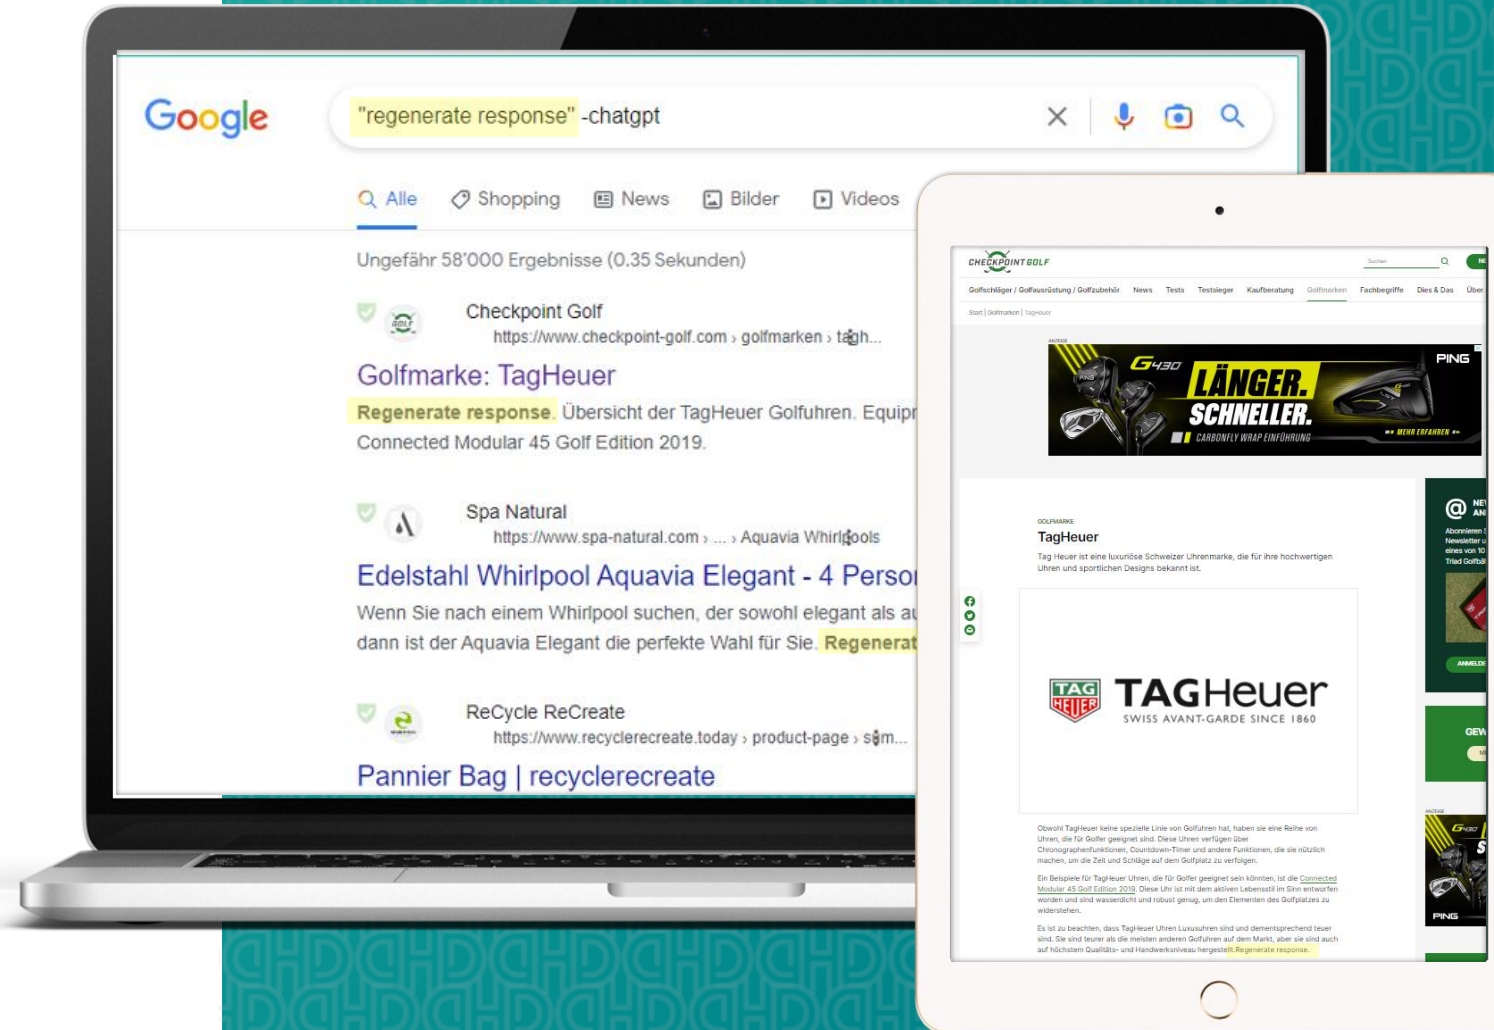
Google

"regenerate response" -chatgpt

Alle Shopping News Bilder Videos

Ungefähr 58'000 Ergebnisse (0.35 Sekunden)

Checkpoint Golf
https://www.checkpoint-golf.com › golfmarken › tagh...

Golfmarke: TagHeuer
Regenerate response. Übersicht der TagHeuer Golfuhren. Equip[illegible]
Connected Modular 45 Golf Edition 2019.

Spa Natural
https://www.spa-natural.com › ... › Aquavia Whirlpools

Edelstahl Whirlpool Aquavia Elegant - 4 Perso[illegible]
Wenn Sie nach einem Whirlpool suchen, der sowohl elegant als a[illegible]
dann ist der Aquavia Elegant die perfekte Wahl für Sie. Regenerat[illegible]

ReCycle ReCreate
https://www.recyclerecreate.today › product-page › s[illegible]m...

Pannier Bag | recyclerecreate

CHECKPOINT GOLF

Golfschläger / Golfausrüstung / Golfzubehör News Tests Testsieger Kaufberatung Golfmarken Fachbegriffe Dies & Das Über

Start | Golfmarken | TagHeuer

G430 LÄNGER. SCHNELLER. CARBONFLY WRAP EINFÜHRUNG PING MEHR ERFAHREN

GOLFMARKE
TagHeuer
Tag Heuer ist eine luxuriöse Schweizer Uhrenmarke, die für ihre hochwertigen Uhren und sportlichen Designs bekannt ist.

TAG HEUER TAGHeuer SWISS AVANT-GARDE SINCE 1860

Obwohl TagHeuer keine spezielle Linie von Golfuhren hat, haben sie eine Reihe von Uhren, die für Golfer geeignet sind. Diese Uhren verfügen über Chronographenfunktionen, Countdown-Timer und andere Funktionen, die sie nützlich machen, um die Zeit und Schläge auf dem Golfplatz zu verfolgen.

Ein Beispiele für TagHeuer Uhren, die für Golfer geeignet sein könnten, ist die Connected Modular 45 Golf Edition 2019. Diese Uhr ist mit dem aktiven Lebensstil im Sinn entworfen worden und sind wasserdicht und robust genug, um den Elementen des Golfplatzes zu widerstehen.

Es ist zu beachten, dass TagHeuer Uhren Luxusuhren sind und dementsprechend teuer sind. Sie sind teurer als die meisten anderen Golfuhren auf dem Markt, aber sie sind auch auf höchstem Qualitäts- und Handwerksniveau hergestellt. Regenerate response.